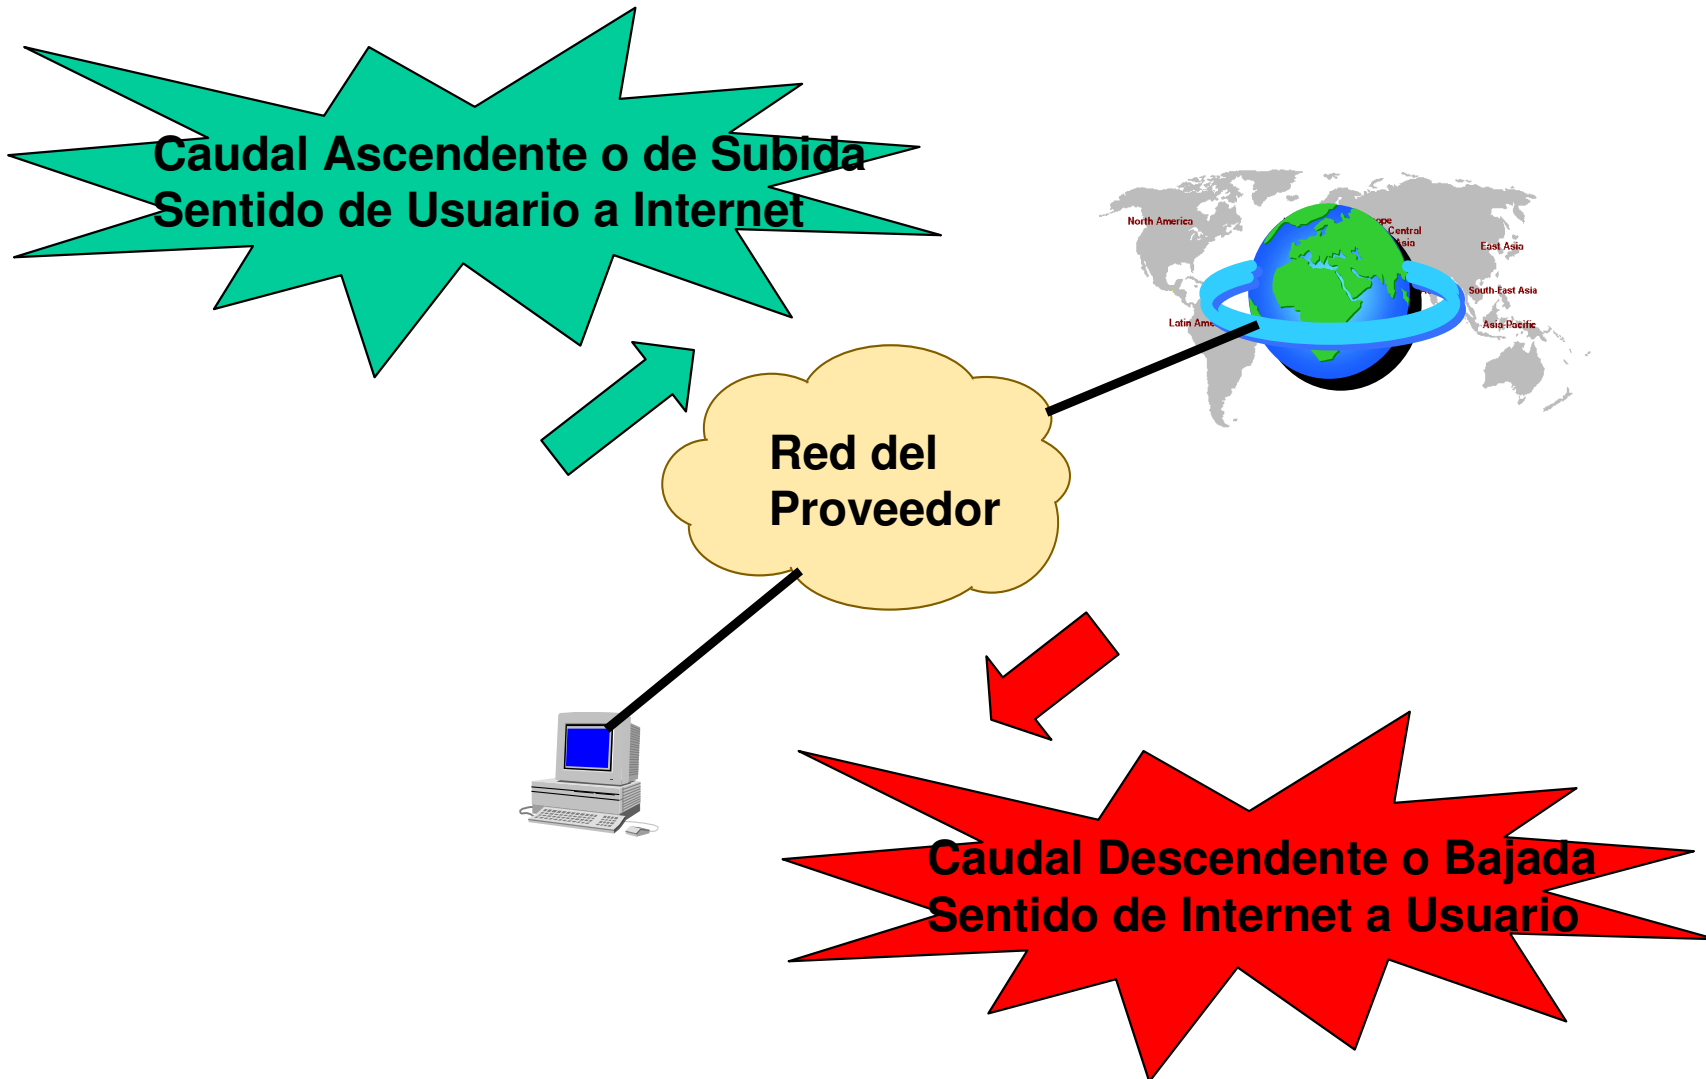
Caudal Ascendente o de Subida
Sentido de Usuario a Internet

North America

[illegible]ope
Central
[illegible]sia

East Asia

South-East Asia

Latin Ame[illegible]

Asia Pacific

Red del
Proveedor

Caudal Descendente o Bajada
Sentido de Internet a Usuario